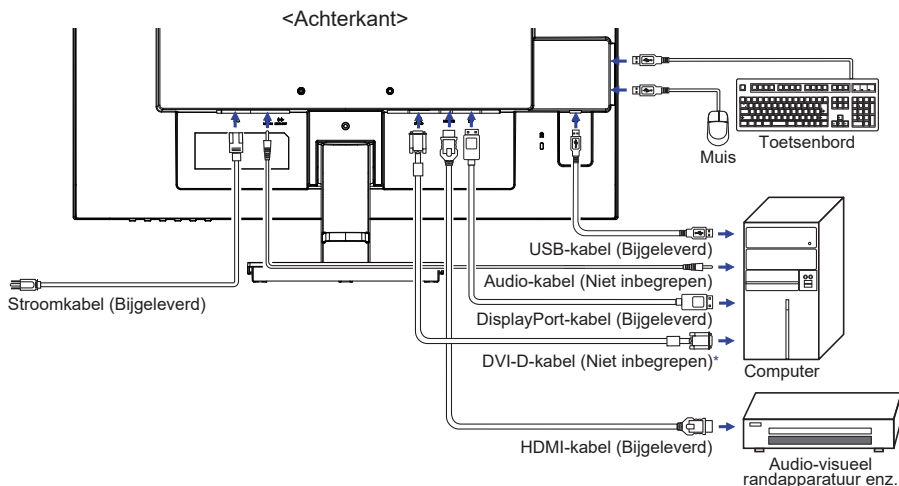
<Achterkant>

Muis

Toetsenbord

USB-kabel (Bijgeleverd)

Audio-kabel (Niet inbegrepen)

Stroomkabel (Bijgeleverd)

DisplayPort-kabel (Bijgeleverd)

DVI-D-kabel (Niet inbegrepen)*

Computer

HDMI-kabel (Bijgeleverd)

Audio-visueel randapparatuur enz.